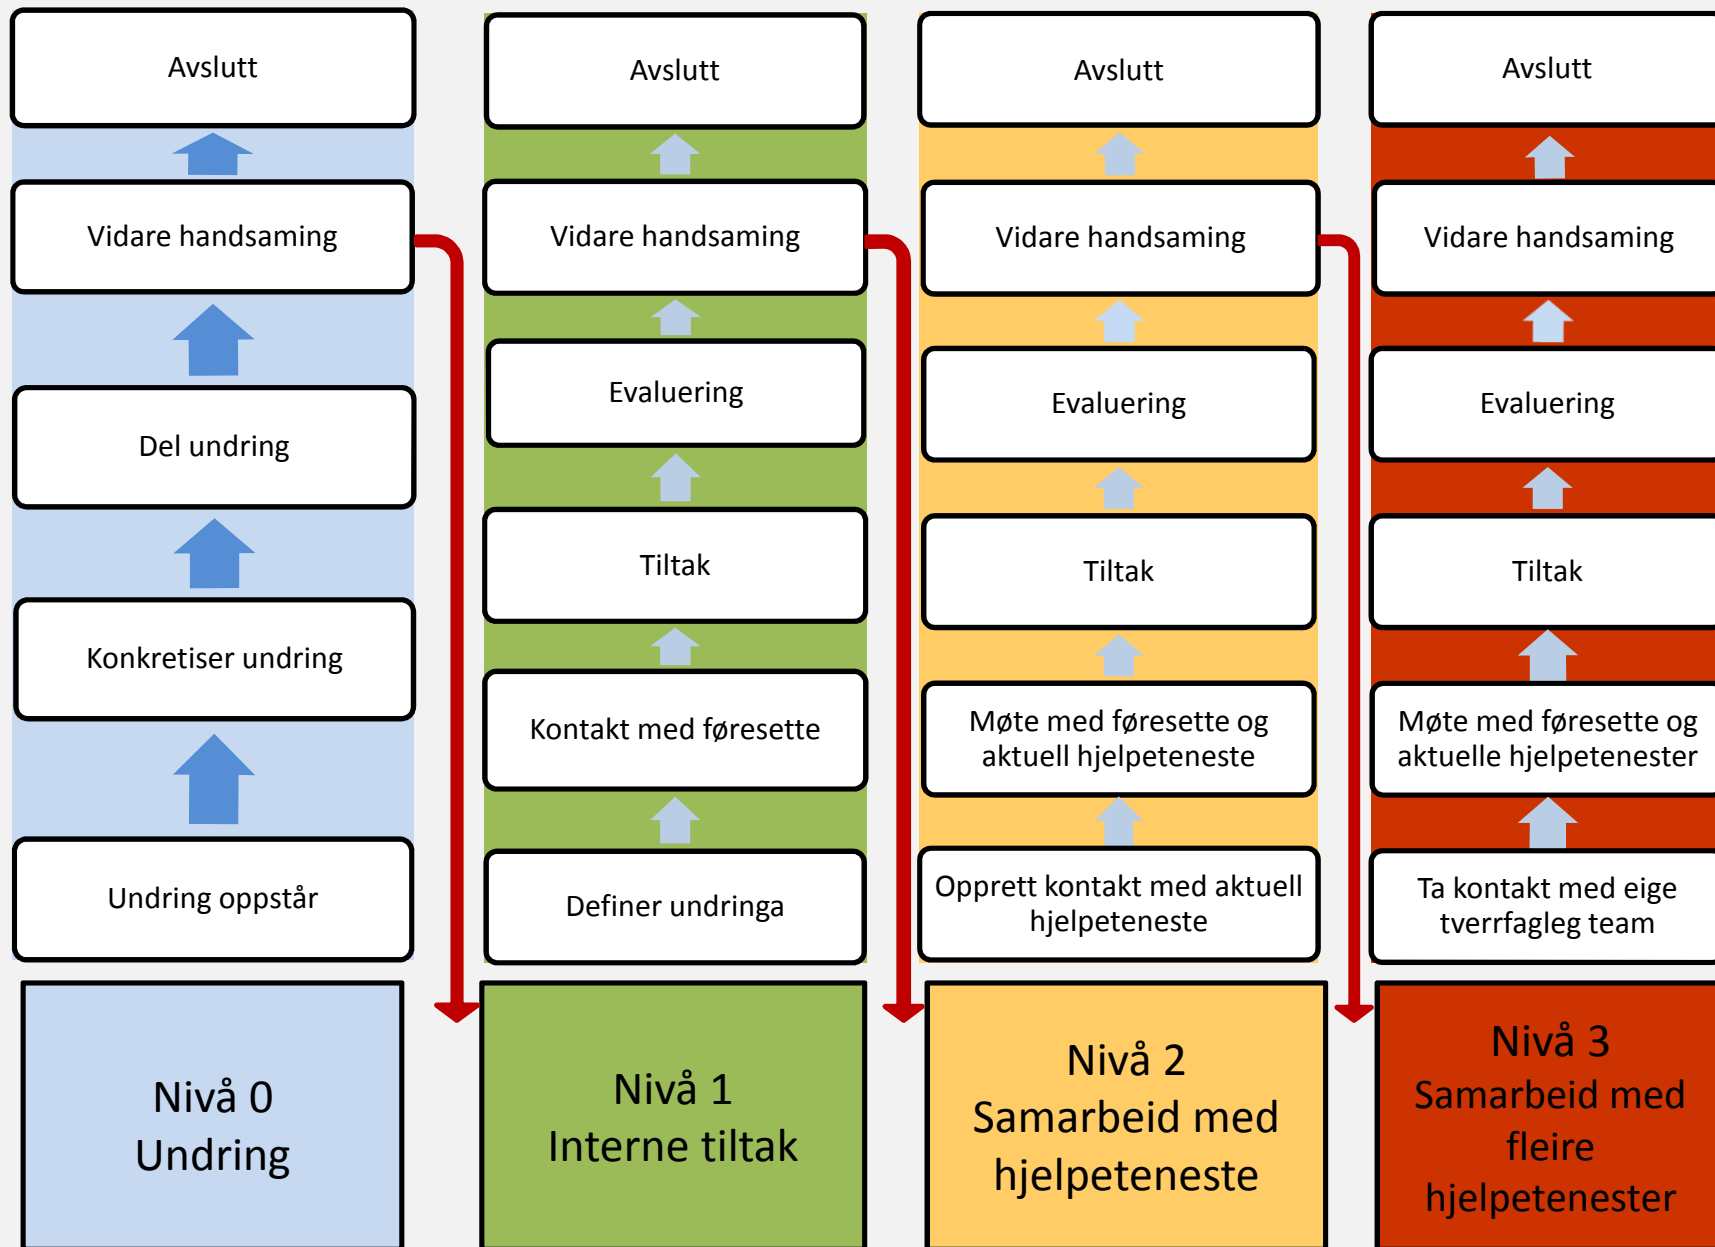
Avslutt

Vidare handsaming

Del undring

Konkretiser undring

Undring oppstår

Nivå 0
Undring

Avslutt

Vidare handsaming

Evaluering

Tiltak

Kontakt med føresette

Definer undringa

Nivå 1
Interne tiltak

Avslutt

Vidare handsaming

Evaluering

Tiltak

Møte med føresette og aktuell hjelpeteneste

Opprett kontakt med aktuell hjelpeteneste

Nivå 2
Samarbeid med hjelpeteneste

Avslutt

Vidare handsaming

Evaluering

Tiltak

Møte med føresette og aktuelle hjelpetenester

Ta kontakt med eige tverrfagleg team

Nivå 3
Samarbeid med fleire hjelpetenester